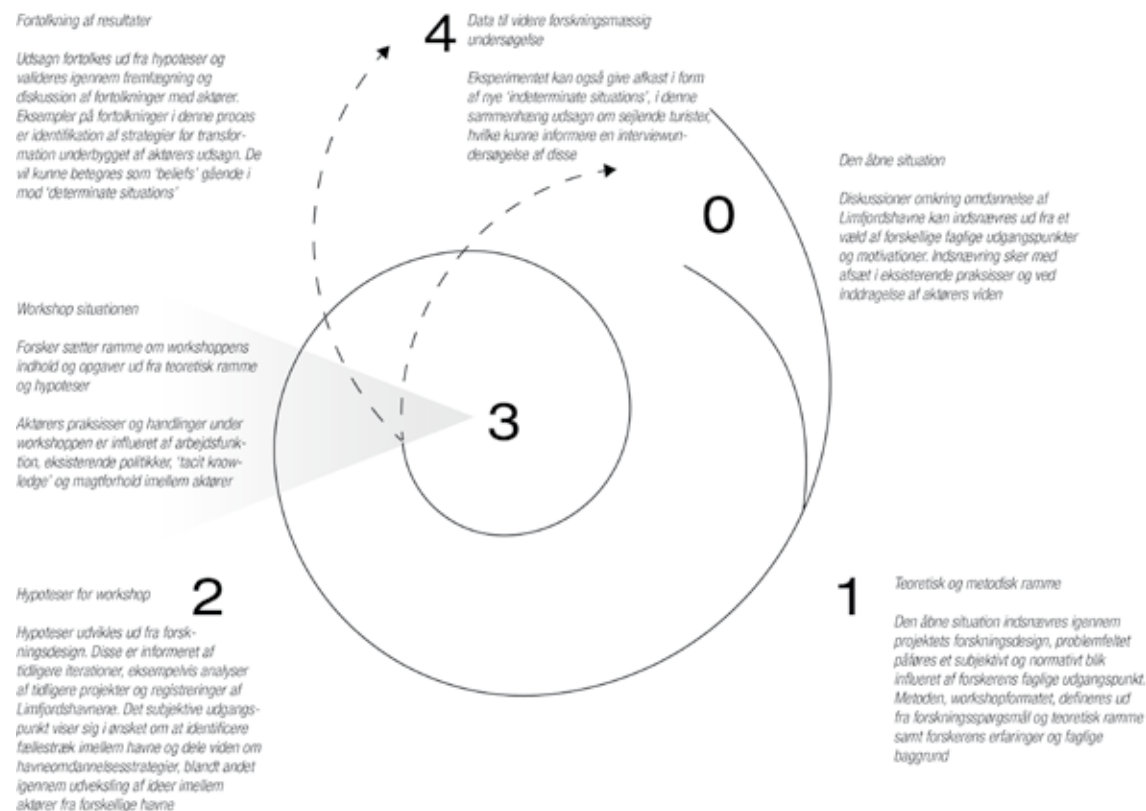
Fortolkning af resultater

Udsagn fortolkes ud fra hypoteser og valideres igennem fremlægning og diskussion af fortolkninger med aktører. Eksempler på fortolkninger i denne proces er identifikation af strategier for transformation underbygget af aktørers udsagn. De vil kunne betegnes som 'beliefs' gående i mod 'determinate situations'

4

Data til videre forskningsmæssig undersøgelse

Eksperimentet kan også give afkast i form af nye 'indeterminate situations', i denne sammenhæng udsagn om sejlende turister, hvilke kunne informere en interviewundersøgelse af disse

Den åbne situation

Diskussioner omkring omdannelse af Limfjordshavne kan indsnævres ud fra et væld af forskellige faglige udgangspunkter og motivationer. Indsnævring sker med afsæt i eksisterende praksisser og ved inddragelse af aktørers viden

0

Workshop situationen

Forsker sætter ramme om workshoppens indhold og opgaver ud fra teoretisk ramme og hypoteser

Aktørers praksisser og handlinger under workshoppen er influeret af arbejdsfunktion, eksisterende politikker, 'tacit knowledge' og magtforhold imellem aktører

3

Hypoteser for workshop

2

Hypoteser udvikles ud fra forskningsdesign. Disse er informeret af tidligere iterationer, eksempelvis analyser af tidligere projekter og registreringer af Limfjordshavnene. Det subjektive udgangspunkt viser sig i ønsket om at identificere fællestræk imellem havne og dele viden om havneomdannelsesstrategier, blandt andet igennem udveksling af ideer imellem aktører fra forskellige havne

1

Teoretisk og metodisk ramme

Den åbne situation indsnævres igennem projektets forskningsdesign, problemfeltet påføres et subjektivt og normativt blik influeret af forskerens faglige udgangspunkt. Metoden, workshopformatet, defineres ud fra forskningsspørgsmål og teoretisk ramme samt forskerens erfaringer og faglige baggrund